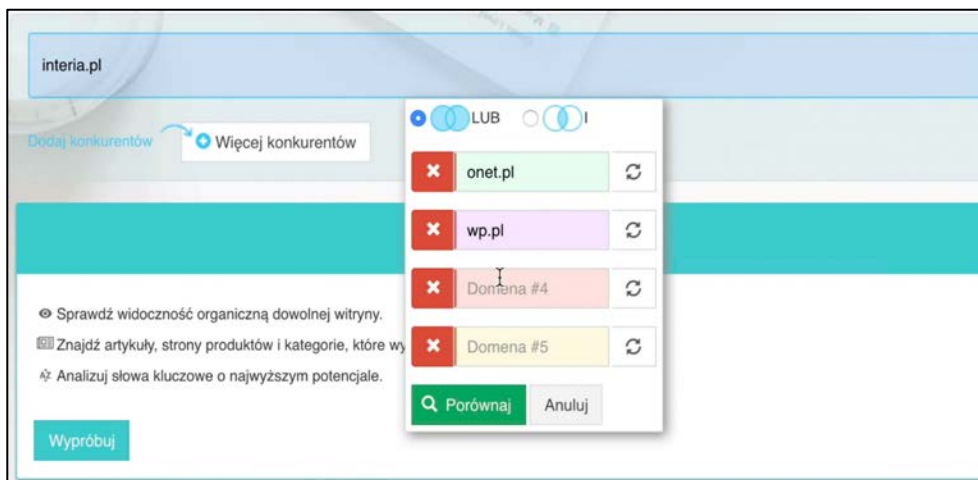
interia.pl

Dodaj konkurentów

Więcej konkurentów

LUB

I

onet.pl

wp.pl

Domena #4

Domena #5

Porównaj

Anuluj

Sprawdź widoczność organiczną dowolnej witryny.

Znajdź artykuły, strony produktów i kategorie, które wy

Analizuj słowa kluczowe o najwyższym potencjale.

Wypróbuj